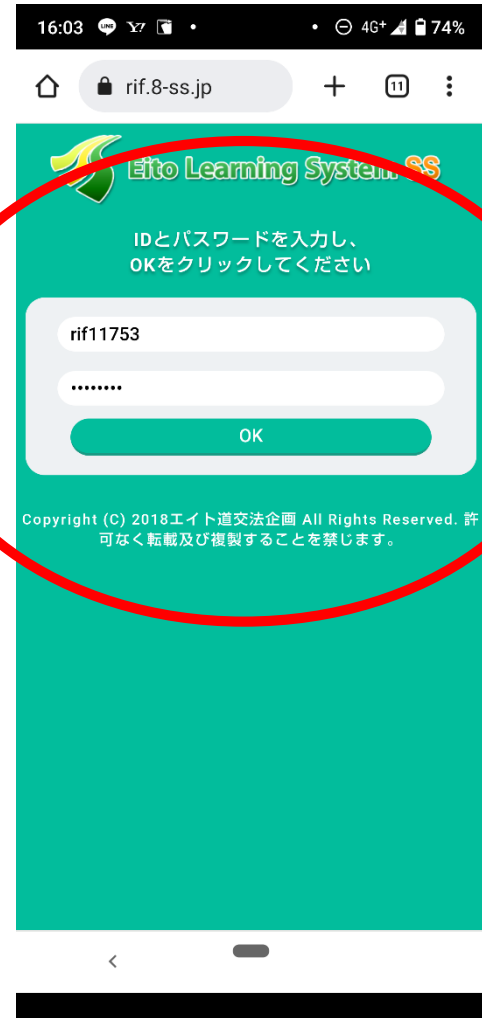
16:03 LINE Y! • • 4G+ 74%

rif.8-ss.jp + 11

Eito Learning System SS

IDとパスワードを入力し、
OKをクリックしてください

rif11753

••••••••

OK

Copyright (C) 2018エイト道交法企画 All Rights Reserved. 許可なく転載及び複製することを禁じます。

<